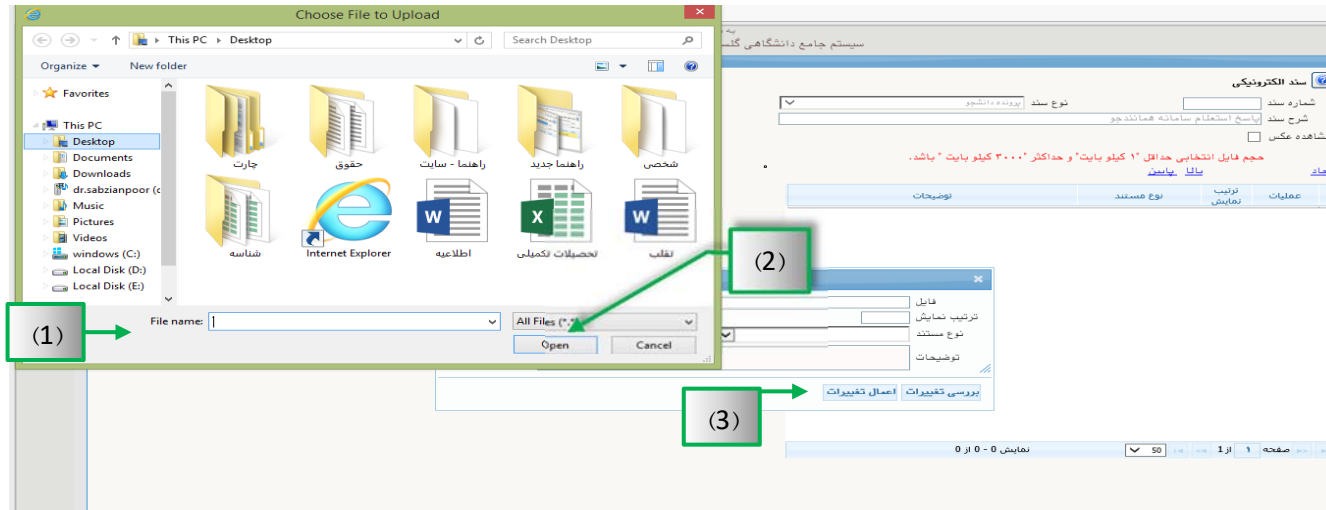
Choose File to Upload

This PC ▸ Desktop

Search Desktop

Organize ▾ New folder

Favorites

This PC
Desktop
Documents
Downloads
dr.sabzianpoor (c
Music
Pictures
Videos
windows (C:)
Local Disk (D:)
Local Disk (E:)

چارت
حقوق
راهنما - سایت
راهنما جدید
شخصی
شناسه
Internet Explorer
اطلاعیه
تحصیلات تکمیلی
تقلب

File name:
All Files (*.*)
Open
Cancel

(1)
(2)
(3)

سیستم جامع دانشگاهی گلس

سند الکترونیکی
شماره سند
نوع سند
پرونده دانشجو
شرح سند
پاسخ استعلام سامانه همانندجو
مشاهده عکس
حجم فایل انتخابی حداقل "۱ کیلو بایت" و حداکثر "۳۰۰۰ کیلو بایت " باشد.
بالا پایین

| عملیات | ترتیب نمایش | نوع مستند | توضیحات |
|---|---|---|---|

فایل
ترتیب نمایش
نوع مستند
توضیحات
بررسی تغییرات
اعمال تغییرات

صفحه 1 از 1
50
نمایش 0 - 0 از 0